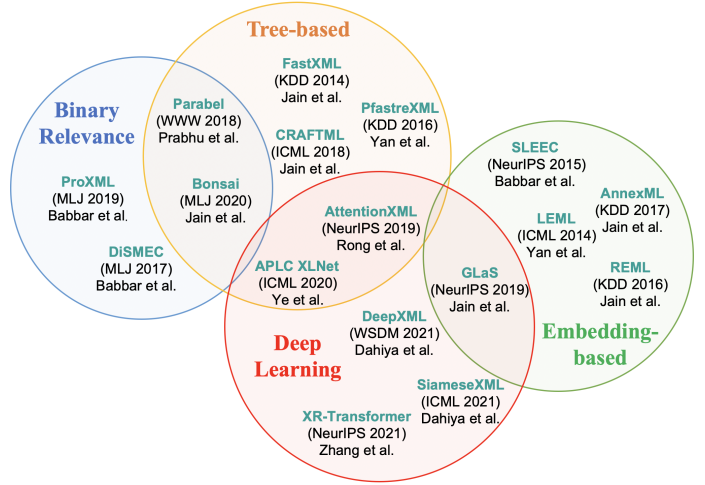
Tree-based

FastXML
(KDD 2014)
Jain et al.

Binary Relevance

Parabel
(WWW 2018)
Prabhu et al.

PfastreXML
(KDD 2016)
Yan et al.

CRAFTML
(ICML 2018)
Jain et al.

SLEEC
(NeurIPS 2015)
Babbar et al.

ProXML
(MLJ 2019)
Babbar et al.

Bonsai
(MLJ 2020)
Jain et al.

AnnexML
(KDD 2017)
Jain et al.

LEML
(ICML 2014)
Yan et al.

AttentionXML
(NeurIPS 2019)
Rong et al.

DiSMEC
(MLJ 2017)
Babbar et al.

REML
(KDD 2016)
Jain et al.

APLC XLNet
(ICML 2020)
Ye et al.

GLaS
(NeurIPS 2019)
Jain et al.

DeepXML
(WSDM 2021)
Dahiya et al.

Deep Learning

Embedding-based

SiameseXML
(ICML 2021)
Dahiya et al.

XR-Transformer
(NeurIPS 2021)
Zhang et al.